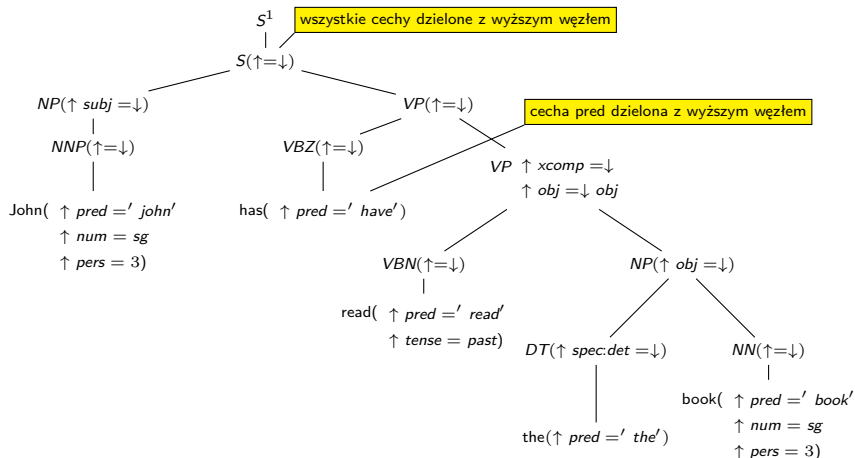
$S^1$

wszystkie cechy dzielone z wyższym węzłem

$S(\uparrow=\downarrow)$

$NP(\uparrow subj=\downarrow)$

$VP(\uparrow=\downarrow)$

cecha pred dzielona z wyższym węzłem

$NNP(\uparrow=\downarrow)$

$VBZ(\uparrow=\downarrow)$

$VP \uparrow xcomp=\downarrow$
$\uparrow obj=\downarrow obj$

John( $\uparrow pred='john'$
$\uparrow num=sg$
$\uparrow pers=3$)

has( $\uparrow pred='have'$)

$VBN(\uparrow=\downarrow)$

$NP(\uparrow obj=\downarrow)$

read( $\uparrow pred='read'$
$\uparrow tense=past$)

$DT(\uparrow spec{:}det=\downarrow)$

$NN(\uparrow=\downarrow)$

book( $\uparrow pred='book'$
$\uparrow num=sg$
$\uparrow pers=3$)

the($\uparrow pred='the'$)